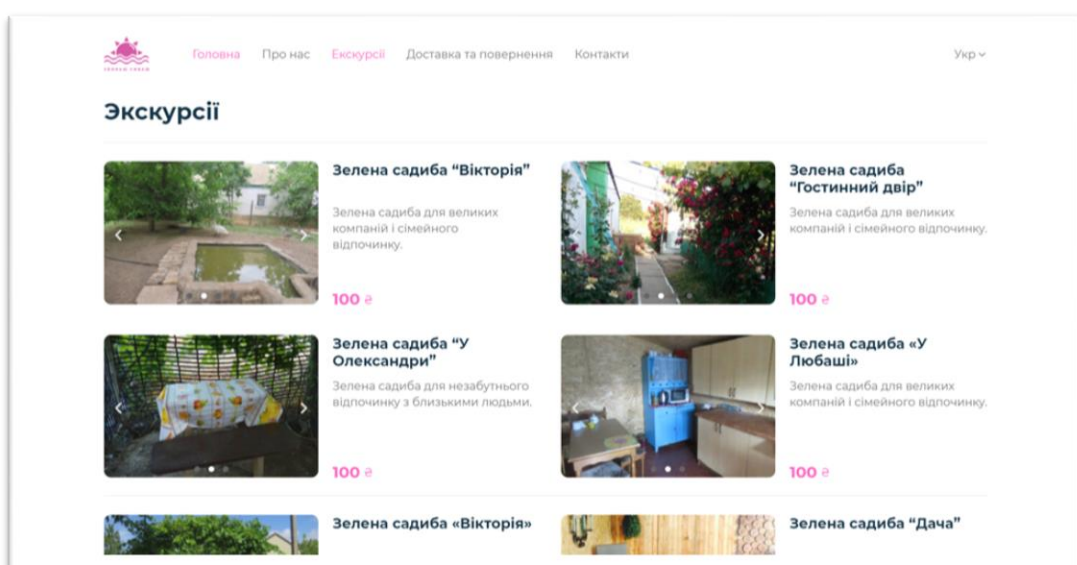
Головна Про нас Екскурсії Доставка та повернення Контакти

Укр

Экскурсії

Зелена садиба "Вікторія"

Зелена садиба для великих компаній і сімейного відпочинку.

100 ₴

Зелена садиба "Гостинний двір"

Зелена садиба для великих компаній і сімейного відпочинку.

100 ₴

Зелена садиба "У Олександри"

Зелена садиба для незабутнього відпочинку з близькими людьми.

100 ₴

Зелена садиба «У Любаші»

Зелена садиба для великих компаній і сімейного відпочинку.

100 ₴

Зелена садиба «Вікторія»

Зелена садиба "Дача"